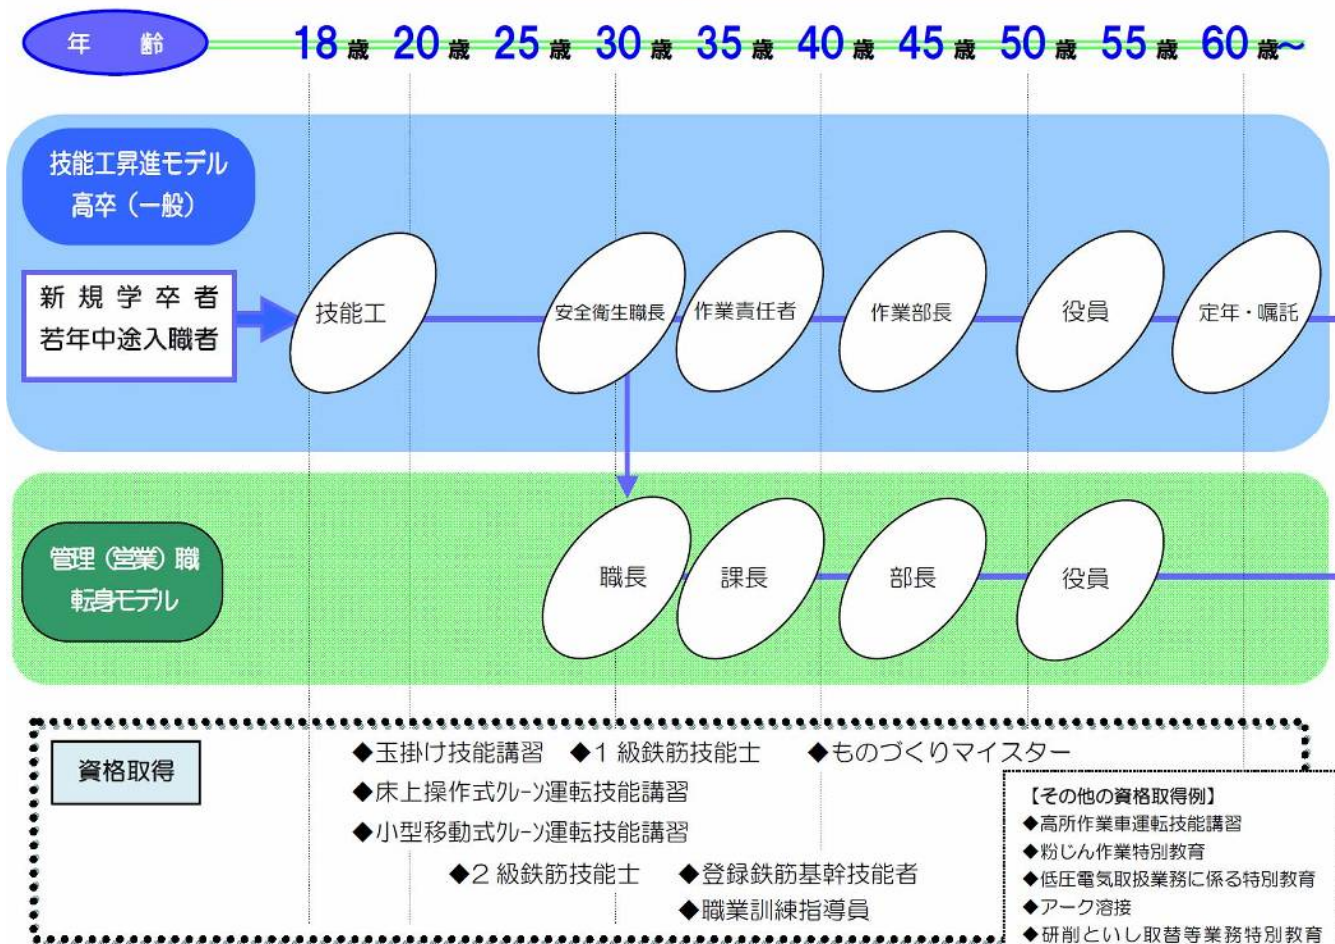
年　齢

18歳 20歳 25歳 30歳 35歳 40歳 45歳 50歳 55歳 60歳～

技能工昇進モデル
高卒（一般）

新規学卒者
若年中途入職者

技能工

安全衛生職長

作業責任者

作業部長

役員

定年・嘱託

管理（営業）職
転身モデル

職長

課長

部長

役員

資格取得

◆玉掛け技能講習　◆1 級鉄筋技能士　◆ものづくりマイスター
◆床上操作式クレーン運転技能講習
◆小型移動式クレーン運転技能講習
◆2 級鉄筋技能士　◆登録鉄筋基幹技能者
◆職業訓練指導員

【その他の資格取得例】
◆高所作業車運転技能講習
◆粉じん作業特別教育
◆低圧電気取扱業務に係る特別教育
◆アーク溶接
◆研削といし取替等業務特別教育